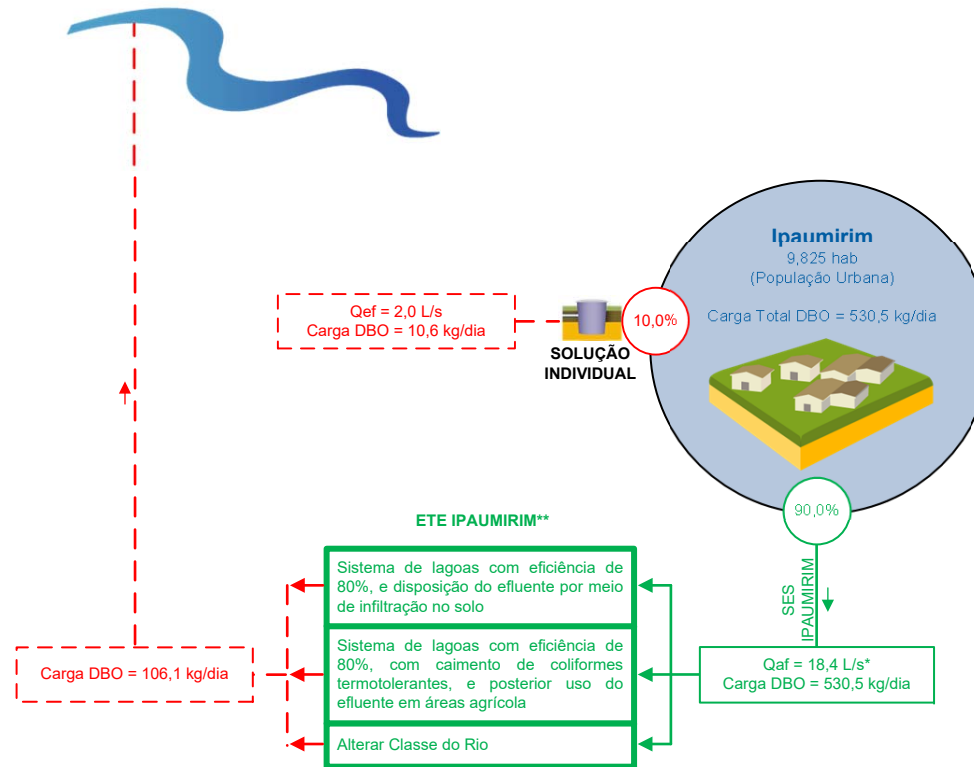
Ipaumirim
9,825 hab
(População Urbana)

Carga Total DBO = 530,5 kg/dia

Qef = 2,0 L/s
Carga DBO = 10,6 kg/dia

10,0%

SOLUÇÃO INDIVIDUAL

90,0%

SES IPAUMIRIM

ETE IPAUMIRIM**

Sistema de lagoas com eficiência de 80%, e disposição do efluente por meio de infiltração no solo

Sistema de lagoas com eficiência de 80%, com caimento de coliformes termotolerantes, e posterior uso do efluente em áreas agrícola

Alterar Classe do Rio

Qaf = 18,4 L/s*
Carga DBO = 530,5 kg/dia

Carga DBO = 106,1 kg/dia